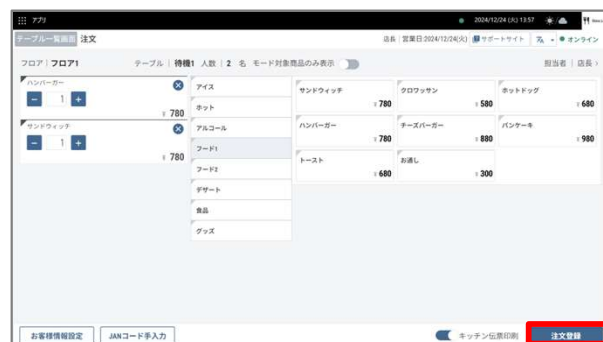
アプリ 2024/12/24 (火) 13:57

テーブル一覧画面 注文

店長 | 営業日:2024/12/24(火) サポートサイト ● オンライン

フロア | フロア1 テーブル | 待機1 人数 | 2 名 モード対象商品のみ表示 担当者 | 店長 >

ハンバーガー
1
¥ 780

サンドウィッチ
1
¥ 780

アイス
ホット
アルコール
フード1
フード2
デザート
食品
グッズ

| サンドウィッチ ¥ 780 | クロワッサン ¥ 580 | ホットドッグ ¥ 680 |
|---|---|---|
| ハンバーガー ¥ 780 | チーズバーガー ¥ 880 | パンケーキ ¥ 980 |
| トースト ¥ 680 | お通し ¥ 300 | |

お客様情報設定 JANコード手入力 キッチン伝票印刷 注文登録